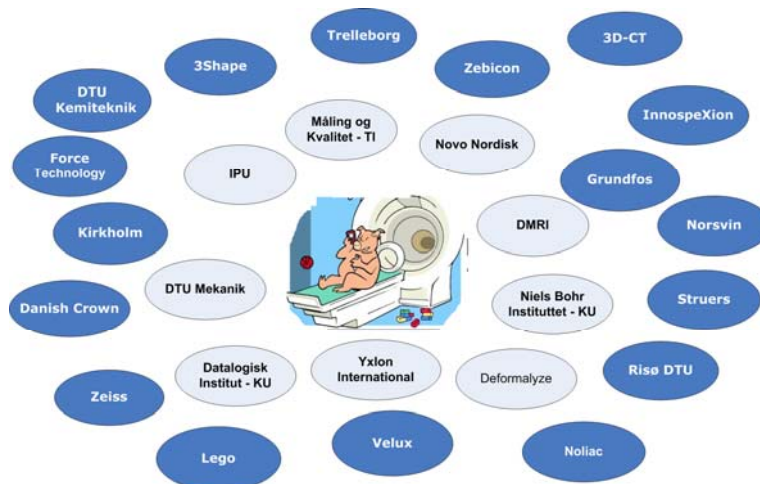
Trelleborg

3D-CT

3Shape

Zebicon

DTU Kemiteknik

Måling og Kvalitet - TI

Novo Nordisk

InnospeXion

Force Technology

IPU

Grundfos

DMRI

Norsvin

Kirkholm

DTU Mekanik

Niels Bohr Instituttet - KU

Struers

Danish Crown

Datalogisk Institut - KU

Yxlon International

Deformalyze

Risø DTU

Zeiss

Velux

Noliac

Lego